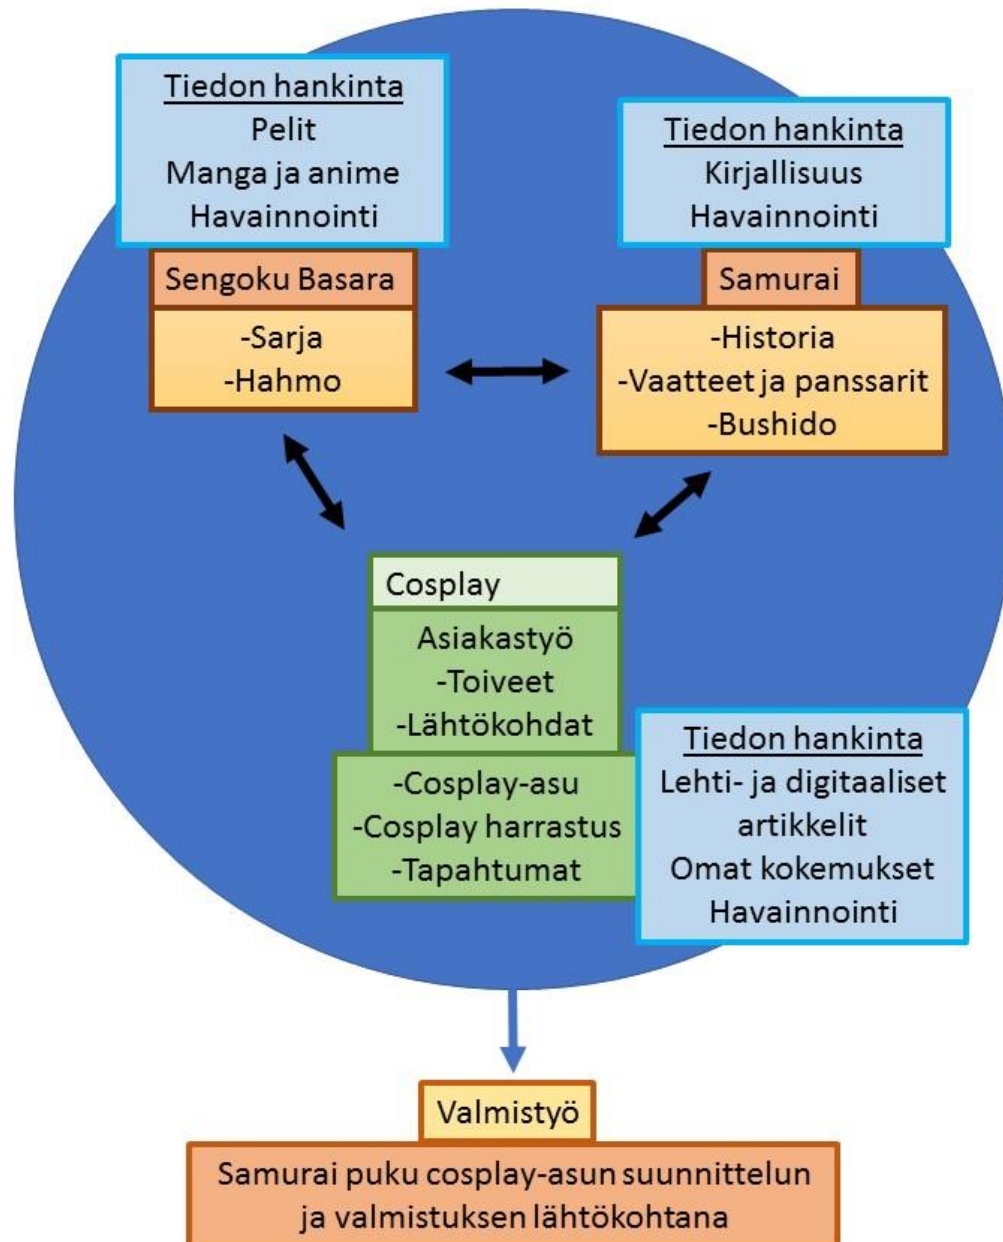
Tiedon hankinta
Pelit
Manga ja anime
Havainnointi

Sengoku Basara
-Sarja
-Hahmo

Tiedon hankinta
Kirjallisuus
Havainnointi

Samurai
-Historia
-Vaatteet ja panssarit
-Bushido

Cosplay
Asiakastyö
-Toiveet
-Lähtökohdat
-Cosplay-asu
-Cosplay harrastus
-Tapahtumat

Tiedon hankinta
Lehti- ja digitaaliset artikkelit
Omat kokemukset
Havainnointi

Valmistyö
Samurai puku cosplay-asun suunnittelun ja valmistuksen lähtökohtana